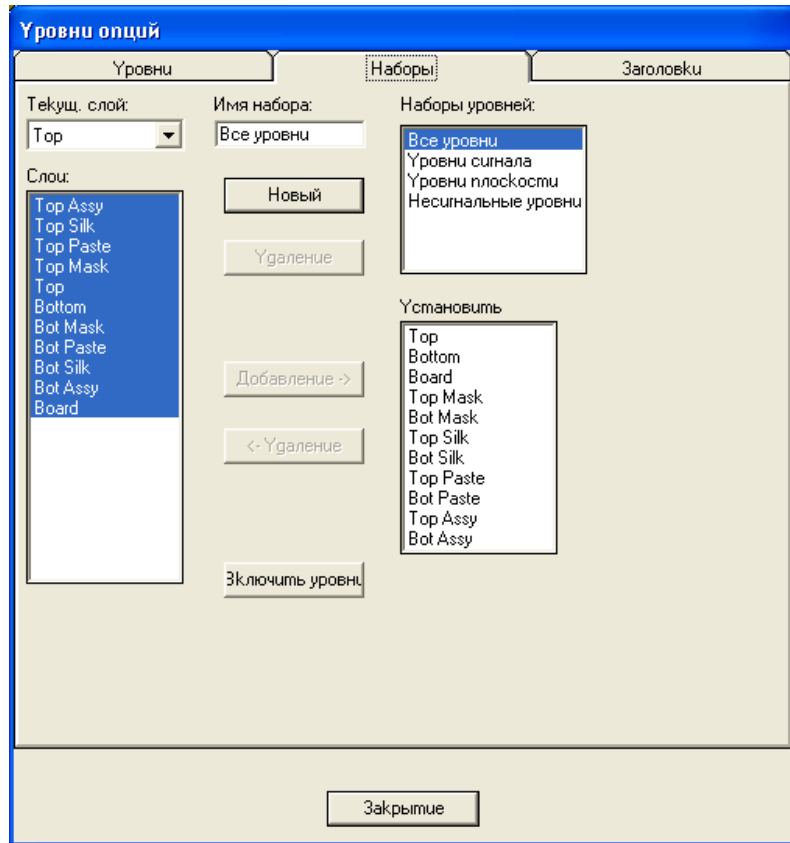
Уровни опций

Уровни

Наборы

Заголовки

Текущ. слой:

Top

Слои:

Top Assy
Top Silk
Top Paste
Top Mask
Top
Bottom
Bot Mask
Bot Paste
Bot Silk
Bot Assy
Board

Имя набора:

Все уровни

Новый

Удаление

Добавление ->

<- Удаление

Включить уровни

Наборы уровней:

Все уровни
Уровни сигнала
Уровни плоскости
Несигнальные уровни

Установить

Top
Bottom
Board
Top Mask
Bot Mask
Top Silk
Bot Silk
Top Paste
Bot Paste
Top Assy
Bot Assy

Закрытие